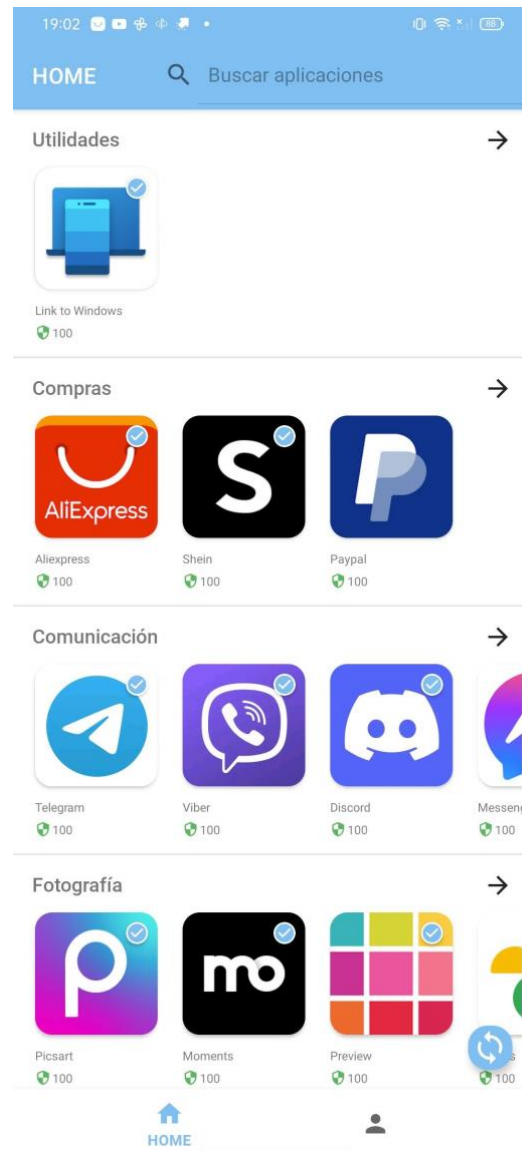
19:02

HOME

Buscar aplicaciones

Utilidades →

Link to Windows
100

Compras →

AliExpress

S

Aliexpress
100

Shein
100

Paypal
100

Comunicación →

Telegram
100

Viber
100

Discord
100

Messen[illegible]
100

Fotografía →

mo

Picsart
100

Moments
100

Preview
100

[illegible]s
100

HOME